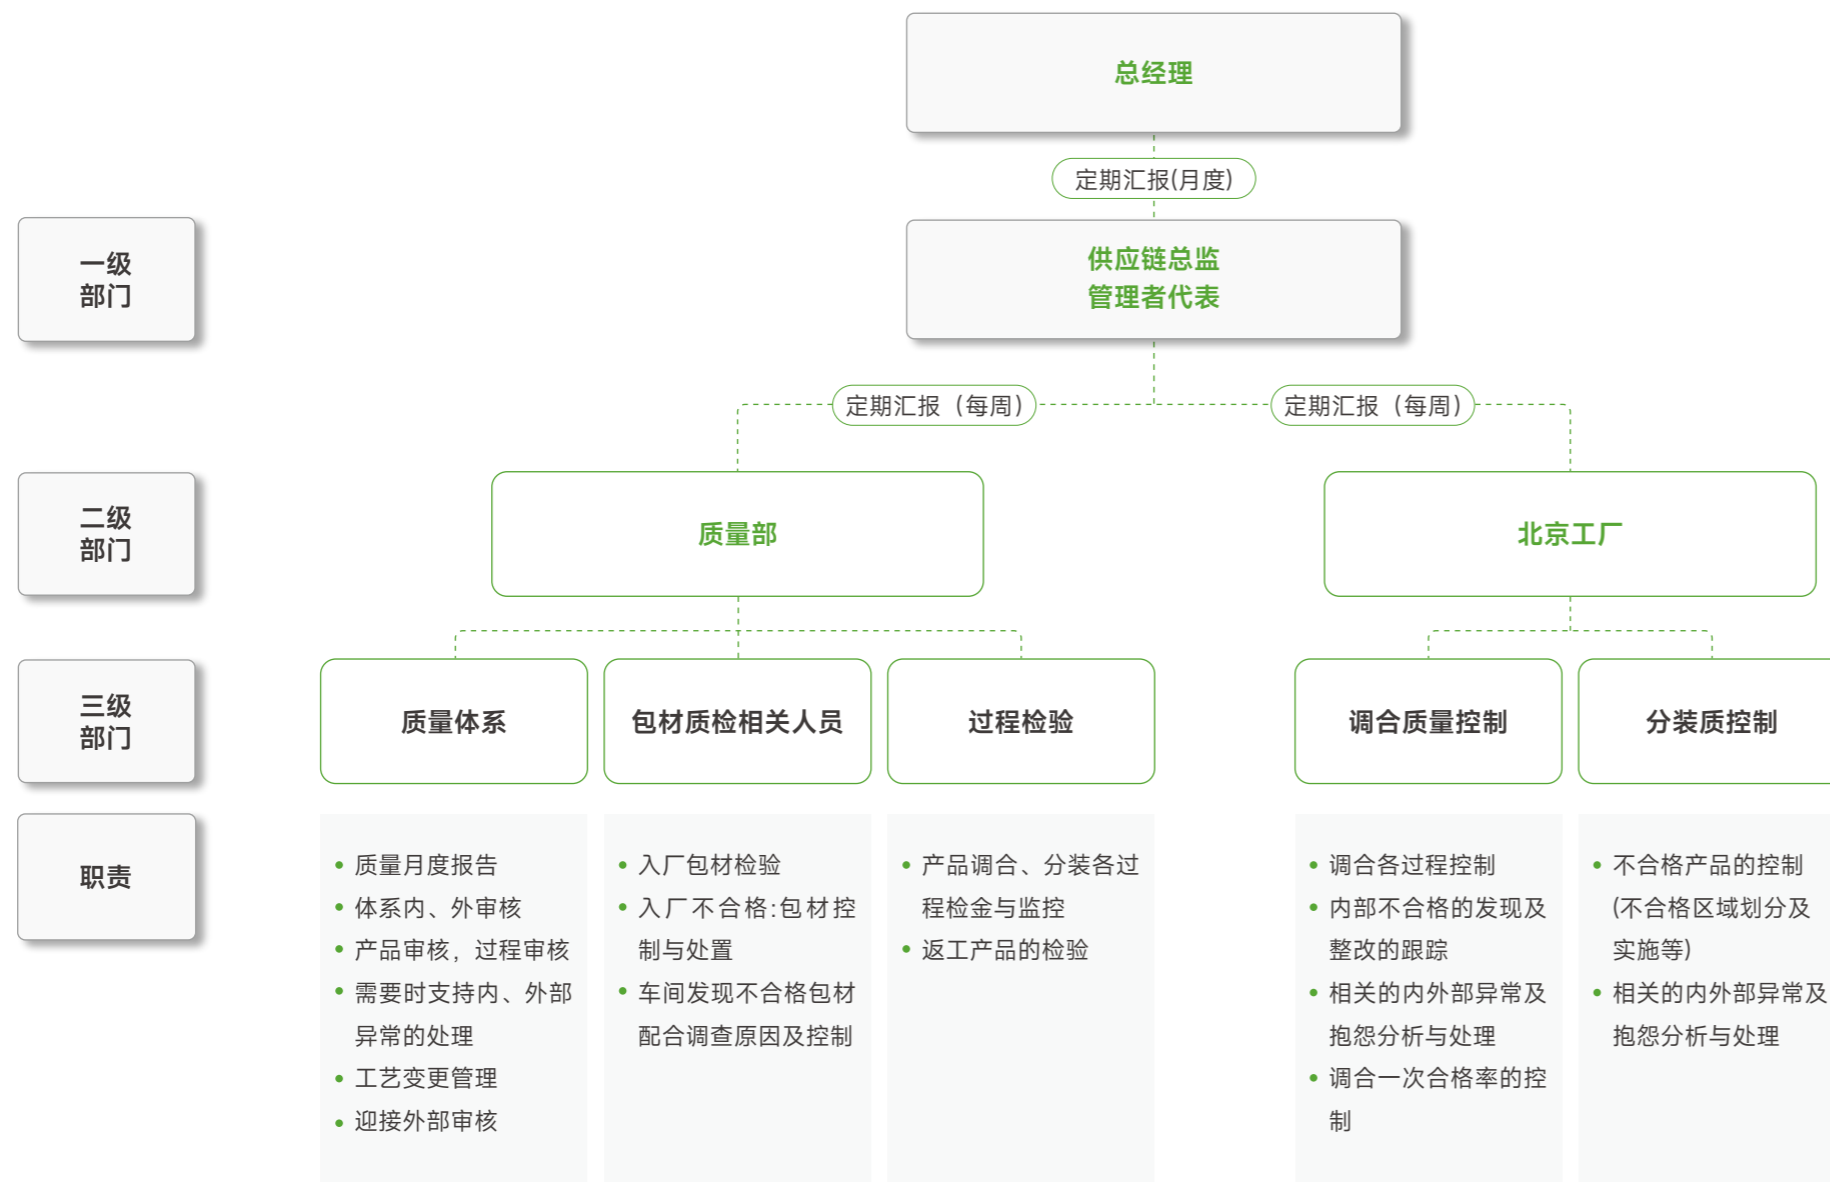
总经理

定期汇报(月度)

一级部门

供应链总监
管理者代表

定期汇报（每周）

定期汇报（每周）

二级部门

质量部

北京工厂

三级部门

质量体系

包材质检相关人员

过程检验

调合质量控制

分装质控制

职责

• 质量月度报告
• 体系内、外审核
• 产品审核，过程审核
• 需要时支持内、外部异常的处理
• 工艺变更管理
• 迎接外部审核

• 入厂包材检验
• 入厂不合格:包材控制与处置
• 车间发现不合格包材配合调查原因及控制

• 产品调合、分装各过程检金与监控
• 返工产品的检验

• 调合各过程控制
• 内部不合格的发现及整改的跟踪
• 相关的内外部异常及抱怨分析与处理
• 调合一次合格率的控制

• 不合格产品的控制(不合格区域划分及实施等)
• 相关的内外部异常及抱怨分析与处理